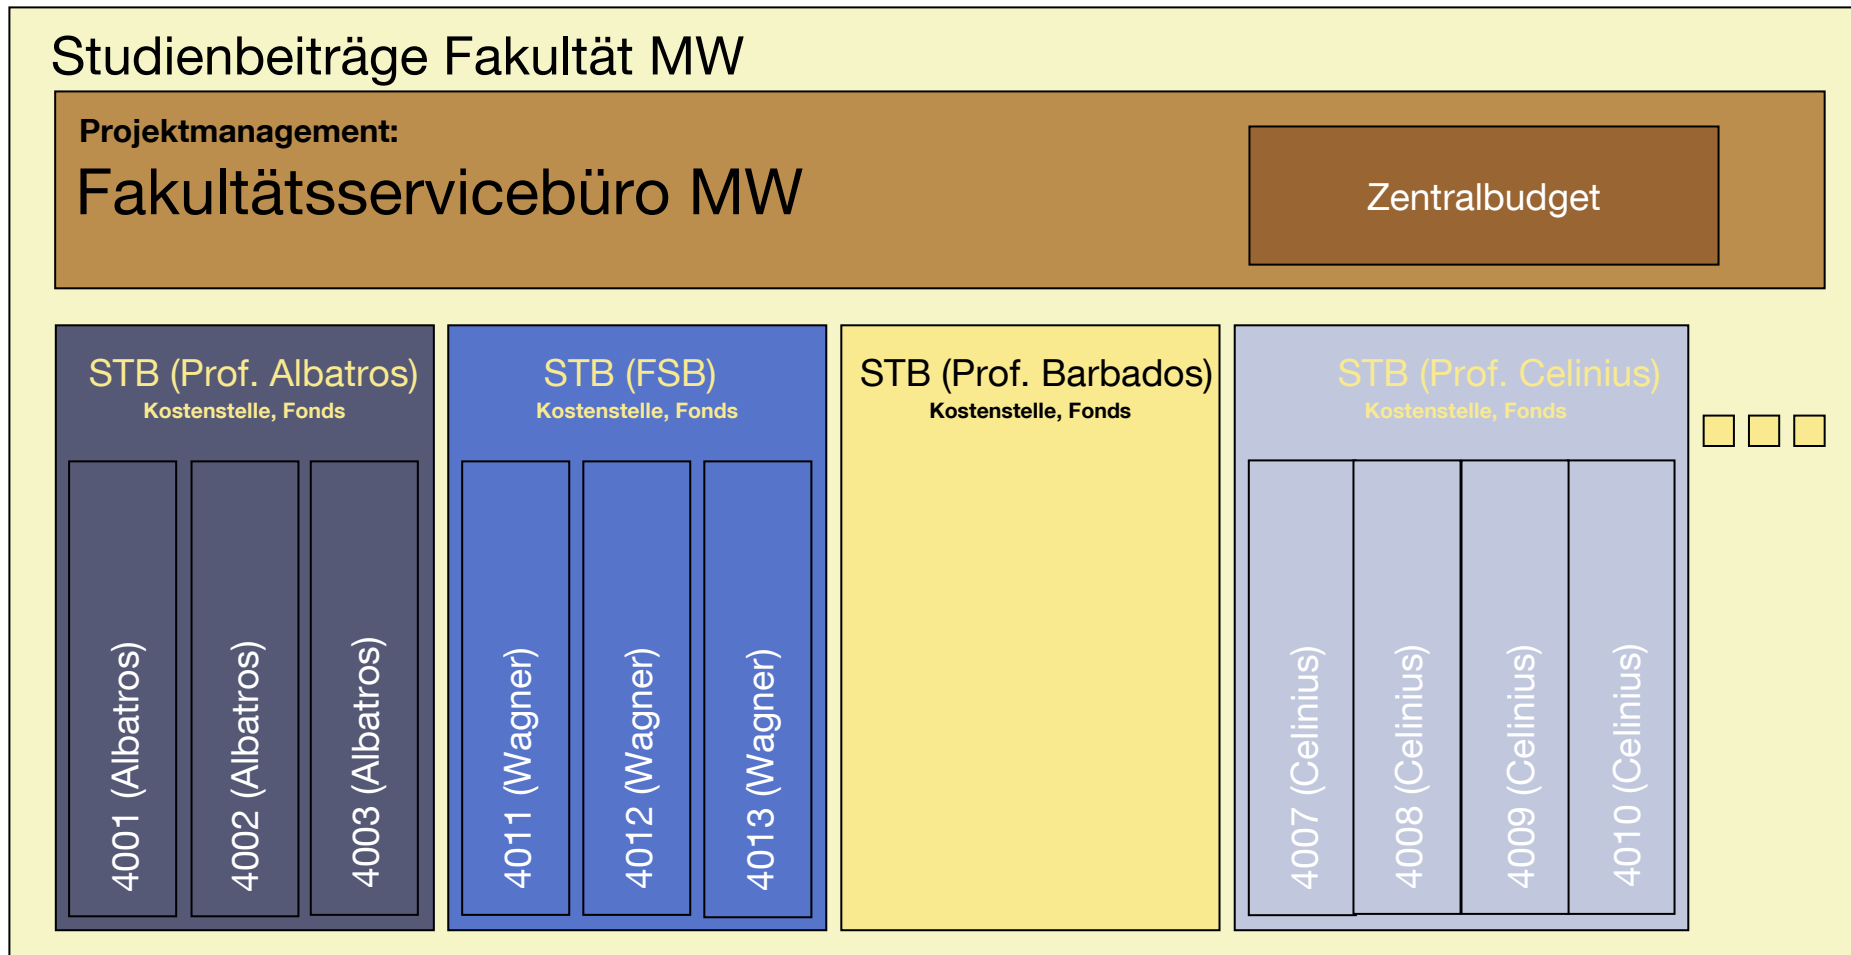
Studienbeiträge Fakultät MW

Projektmanagement:
Fakultätsservicebüro MW

Zentralbudget

STB (Prof. Albatros)
Kostenstelle, Fonds

4001 (Albatros)

4002 (Albatros)

4003 (Albatros)

STB (FSB)
Kostenstelle, Fonds

4011 (Wagner)

4012 (Wagner)

4013 (Wagner)

STB (Prof. Barbados)
Kostenstelle, Fonds

STB (Prof. Celinius)
Kostenstelle, Fonds

4007 (Celinius)

4008 (Celinius)

4009 (Celinius)

4010 (Celinius)